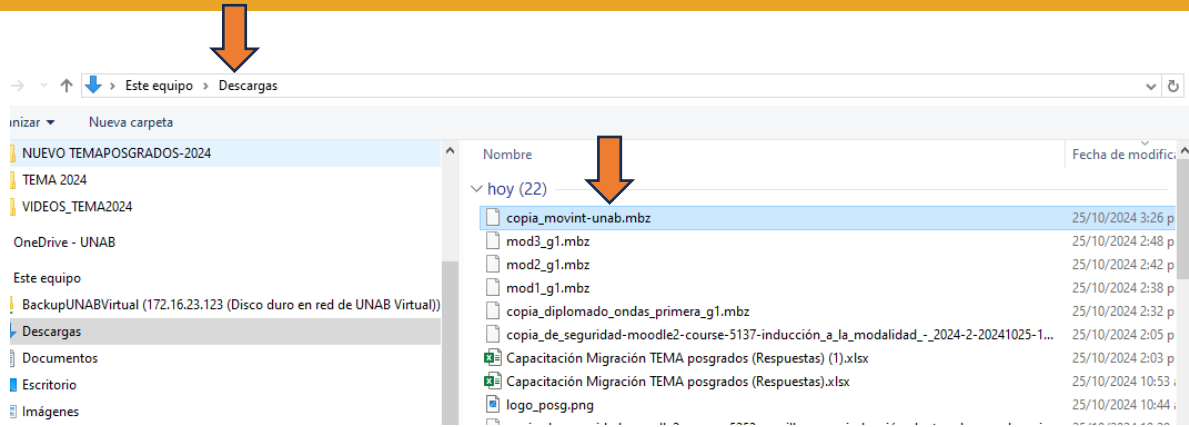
Este equipo › Descargas

nizar ▾ Nueva carpeta

NUEVO TEMAPOSGRADOS-2024
TEMA 2024
VIDEOS_TEMA2024
OneDrive - UNAB
Este equipo
BackupUNABVirtual (172.16.23.123 (Disco duro en red de UNAB Virtual))
Descargas
Documentos
Escritorio
Imágenes

| Nombre | Fecha de modifica |
|---|---|
| hoy (22) | |
| copia_movint-unab.mbz | 25/10/2024 3:26 p |
| mod3_g1.mbz | 25/10/2024 2:48 p |
| mod2_g1.mbz | 25/10/2024 2:42 p |
| mod1_g1.mbz | 25/10/2024 2:38 p |
| copia_diplomado_ondas_primera_g1.mbz | 25/10/2024 2:32 p |
| copia_de_seguridad-moodle2-course-5137-inducción_a_la_modalidad_-_2024-2-20241025-1... | 25/10/2024 2:05 p |
| Capacitación Migración TEMA posgrados (Respuestas) (1).xlsx | 25/10/2024 2:03 p |
| Capacitación Migración TEMA posgrados (Respuestas).xlsx | 25/10/2024 10:53 |
| logo_posg.png | 25/10/2024 10:44 |